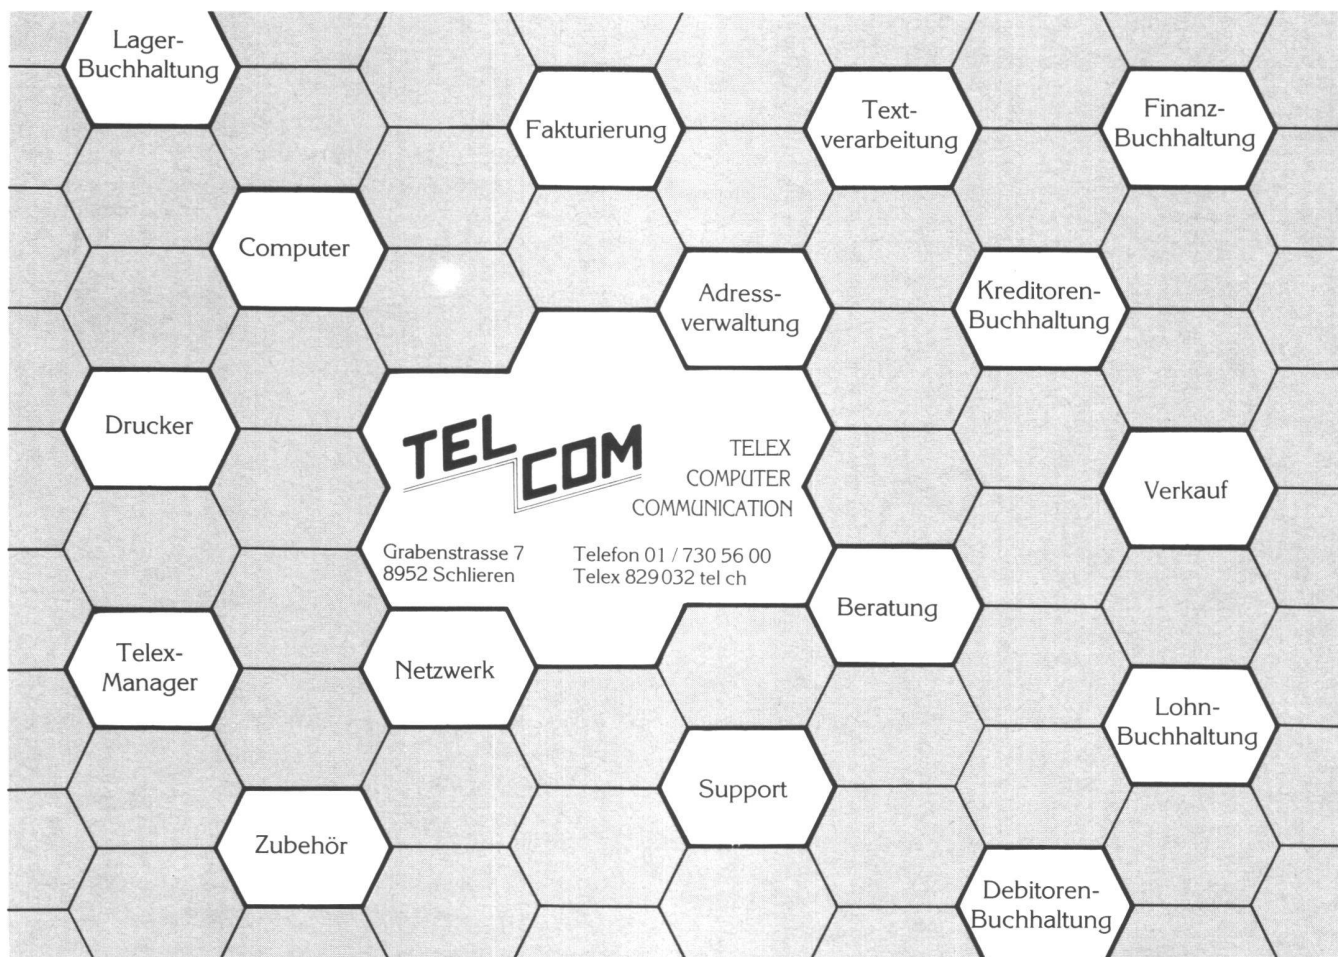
Lager-Buchhaltung

Fakturierung

Text-verarbeitung

Finanz-Buchhaltung

Computer

Adress-verwaltung

Kreditoren-Buchhaltung

Drucker

TEL COM

TELEX
COMPUTER
COMMUNICATION

Verkauf

Grabenstrasse 7
8952 Schlieren

Telefon 01 / 730 56 00
Telex 829 032 tel ch

Beratung

Telex-Manager

Netzwerk

Lohn-Buchhaltung

Support

Zubehör

Debitoren-Buchhaltung